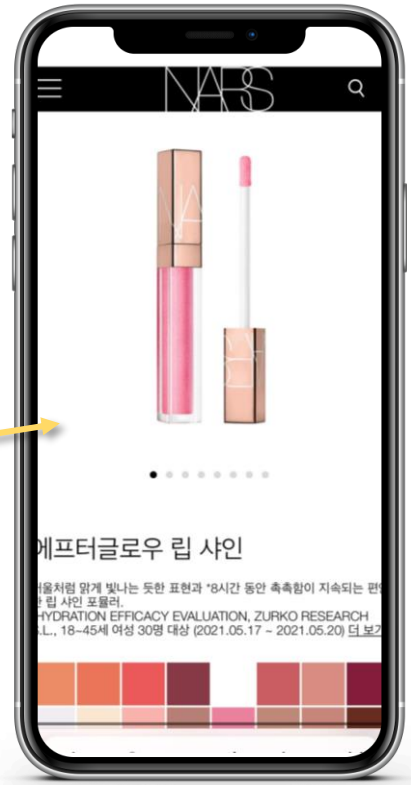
NARS

에프터글로우 립 샤인

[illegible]울처럼 맑게 빛나는 듯한 표현과 *8시간 동안 촉촉함이 지속되는 편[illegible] 립 샤인 포뮬러.
HYDRATION EFFICACY EVALUATION, ZURKO RESEARCH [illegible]S.L., 18~45세 여성 30명 대상 (2021.05.17 ~ 2021.05.20) 더 보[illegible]